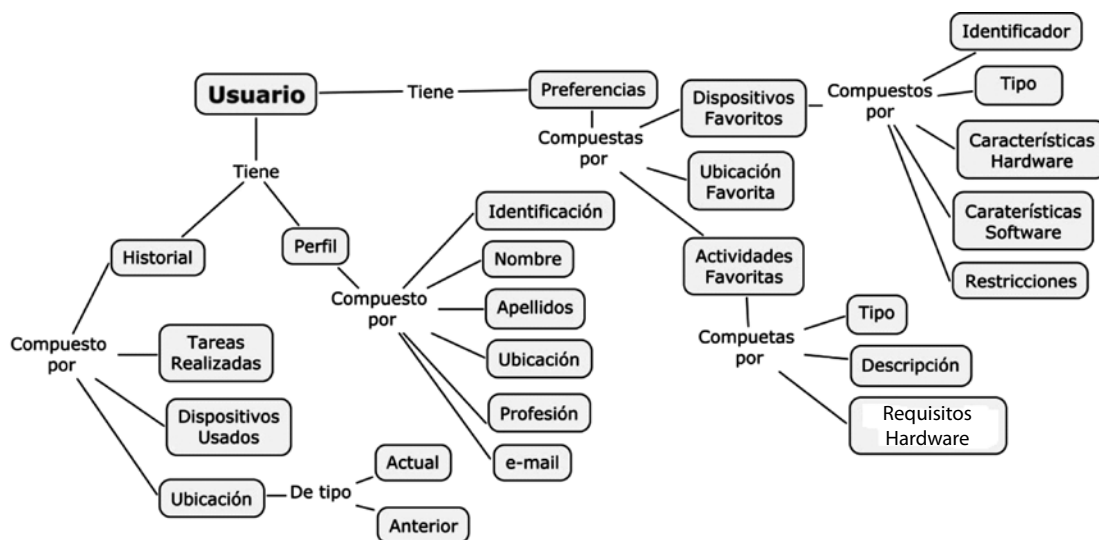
Usuario

Tiene

Preferencias

Compuestas por

Dispositivos Favoritos

Compuestos por

Identificador

Tipo

Características Hardware

Caraterísticas Software

Restricciones

Ubicación Favorita

Actividades Favoritas

Compuetas por

Tipo

Descripción

Requisitos Hardware

Tiene

Historial

Perfil

Compuesto por

Identificación

Nombre

Apellidos

Ubicación

Profesión

e-mail

Compuesto por

Tareas Realizadas

Dispositivos Usados

Ubicación

De tipo

Actual

Anterior